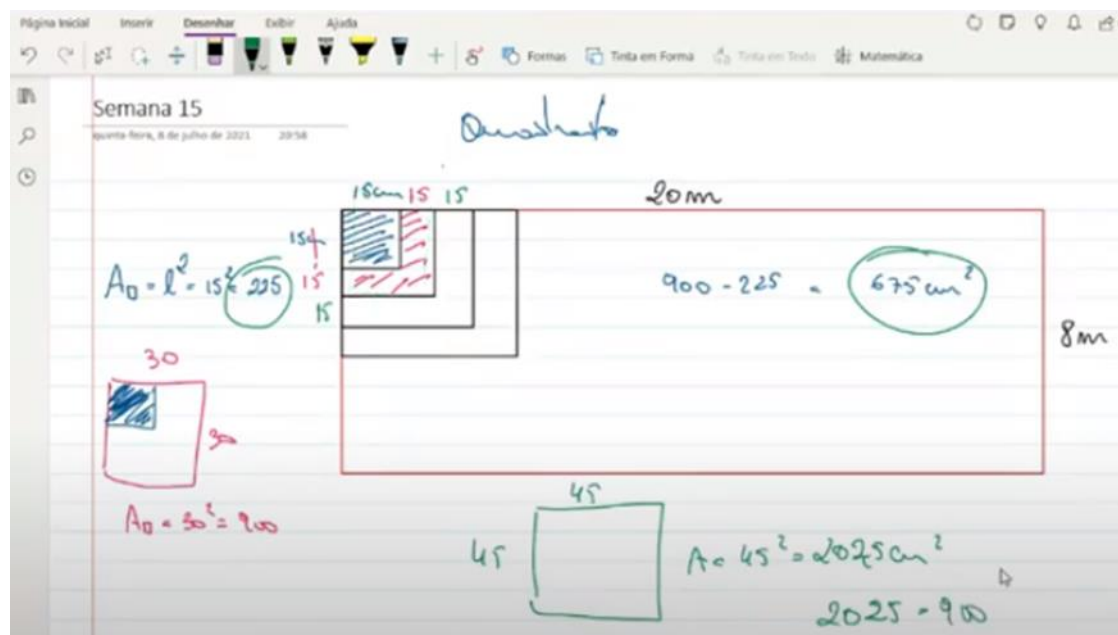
Página Inicial Inserir Desenhar Exibir Ajuda

Formas Tinta em Forma Tinta em Texto Matemática

Semana 15
quinta-feira, 8 de julho de 2021 20:58

Quadrado

15cm 15 15

20m

15
15
15

$A_{\square} = l^2 = 15^2 = 225$

$900 - 225 = 675 cm^2$

8m

30

30

$A_{\square} = 30^2 = 900$

45

45

$A = 45^2 = 2025 cm^2$

$2025 - 900$